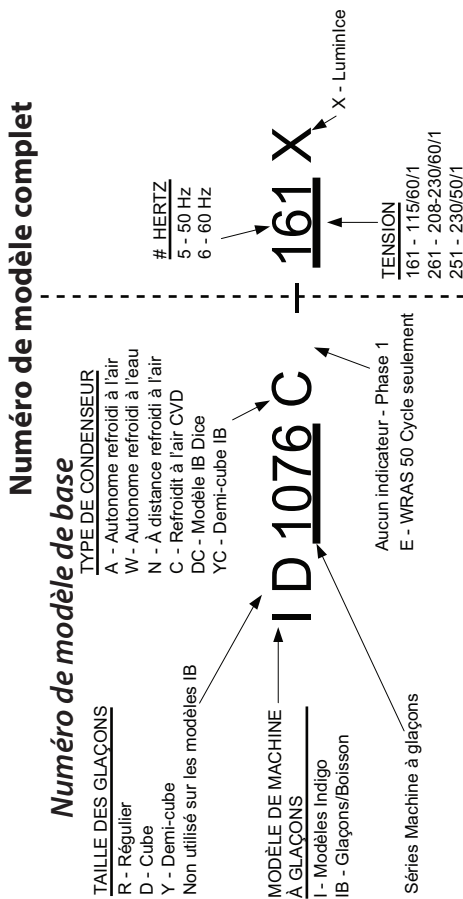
Numéro de modèle complet

Numéro de modèle de base

TAILLE DES GLAÇONS
R - Régulier
D - Cube
Y - Demi-cube
Non utilisé sur les modèles IB

MODÈLE DE MACHINE À GLAÇONS
I - Modèles Indigo
IB - Glaçons/Boisson

Séries Machine à glaçons

TYPE DE CONDENSEUR
A - Autonome refroidi à l'air
W - Autonome refroidi à l'eau
N - À distance refroidi à l'air
C - Refroidit à l'air CVD
DC - Modèle IB Dice
YC - Demi-cube IB

I D 1076 C - 161 X

Aucun indicateur - Phase 1
E - WRAS 50 Cycle seulement

# HERTZ
5 - 50 Hz
6 - 60 Hz

TENSION
161 - 115/60/1
261 - 208-230/60/1
251 - 230/50/1

X - LuminIce